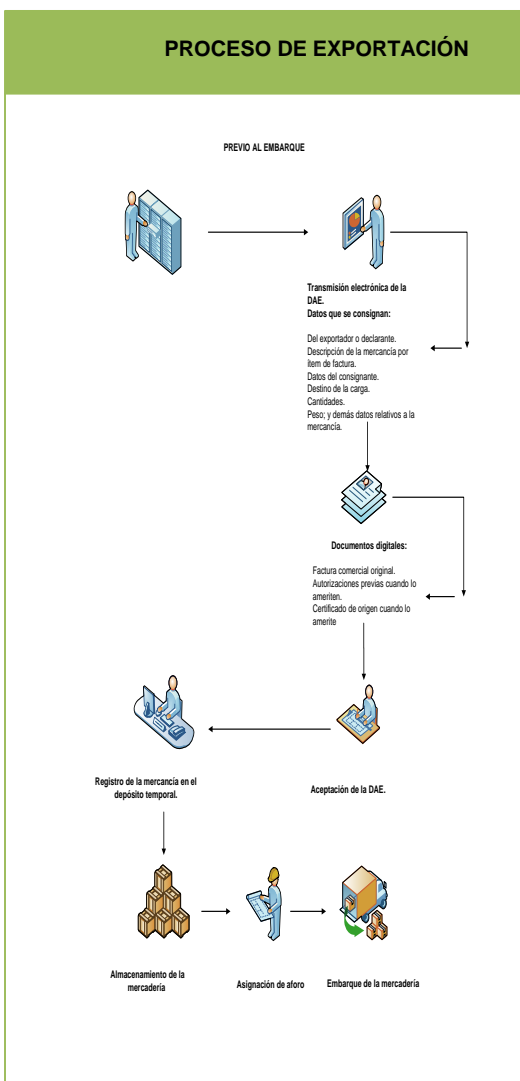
PROCESO DE EXPORTACIÓN

PREVIO AL EMBARQUE

Transmisión electrónica de la DAE.
Datos que se consignan:

Del exportador o declarante.
Descripción de la mercancía por ítem de factura.
Datos del consignante.
Destino de la carga.
Cantidades.
Peso; y demás datos relativos a la mercancía.

Documentos digitales:

Factura comercial original.
Autorizaciones previas cuando lo ameriten.
Certificado de origen cuando lo amerite

Registro de la mercancía en el depósito temporal.

Aceptación de la DAE.

Almacenamiento de la mercadería

Asignación de aforo

Embarque de la mercadería